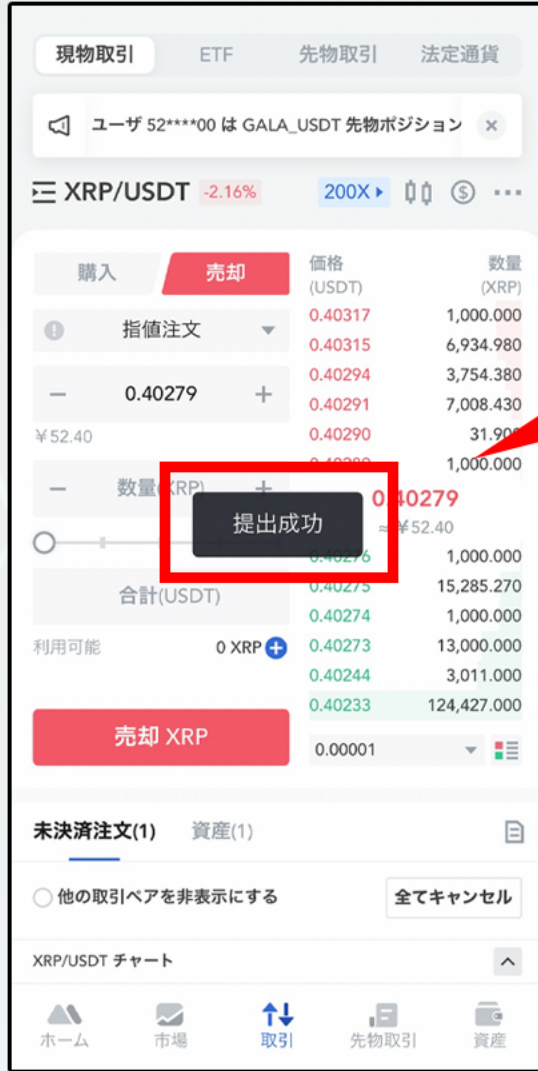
現物取引 ETF 先物取引 法定通貨

ユーザ 52****00 は GALA_USDT 先物ポジション

XRP/USDT -2.16% 200X

購入 売却

指値注文

0.40279

¥52.40

数量(XRP)

提出成功

合計(USDT)

利用可能 0 XRP

売却 XRP

| 価格 (USDT) | 数量 (XRP) |
|---|---|
| 0.40317 | 1,000.000 |
| 0.40315 | 6,934.980 |
| 0.40294 | 3,754.380 |
| 0.40291 | 7,008.430 |
| 0.40290 | 31.9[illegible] |
| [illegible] | 1,000.000 |

0.40279
≈ ¥52.40

| | |
|---|---|
| 0.40276 | 1,000.000 |
| 0.40275 | 15,285.270 |
| 0.40274 | 1,000.000 |
| 0.40273 | 13,000.000 |
| 0.40244 | 3,011.000 |
| 0.40233 | 124,427.000 |

0.00001

未決済注文(1) 資産(1)

他の取引ペアを非表示にする 全てキャンセル

XRP/USDT チャート

ホーム 市場 取引 先物取引 資産